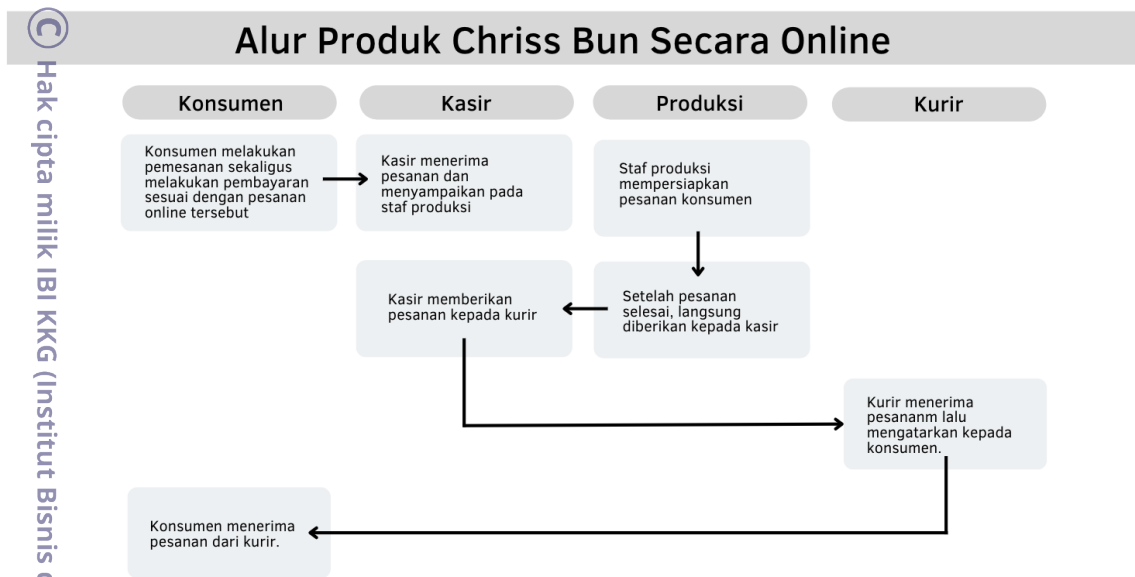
© Hak cipta milik IBI KKG (Institut Bisnis

Alur Produk Chriss Bun Secara Online

Konsumen

Kasir

Produksi

Kurir

Konsumen melakukan pemesanan sekaligus melakukan pembayaran sesuai dengan pesanan online tersebut

Kasir menerima pesanan dan menyampaikan pada staf produksi

Staf produksi mempersiapkan pesanan konsumen

Setelah pesanan selesai, langsung diberikan kepada kasir

Kasir memberikan pesanan kepada kurir

Kurir menerima pesananm lalu mengatarkan kepada konsumen.

Konsumen menerima pesanan dari kurir.